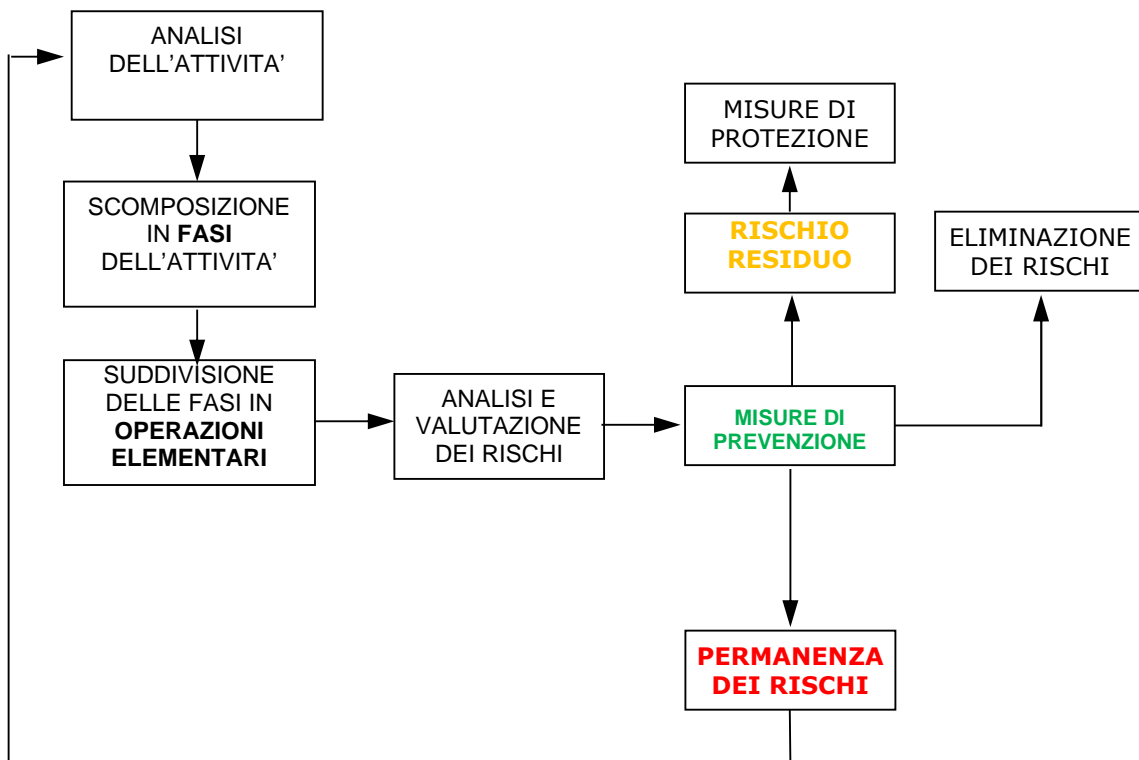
ANALISI DELL'ATTIVITA'

SCOMPOSIZIONE IN **FASI** DELL'ATTIVITA'

SUDDIVISIONE DELLE FASI IN **OPERAZIONI ELEMENTARI**

ANALISI E VALUTAZIONE DEI RISCHI

MISURE DI PREVENZIONE

RISCHIO RESIDUO

MISURE DI PROTEZIONE

ELIMINAZIONE DEI RISCHI

PERMANENZA DEI RISCHI